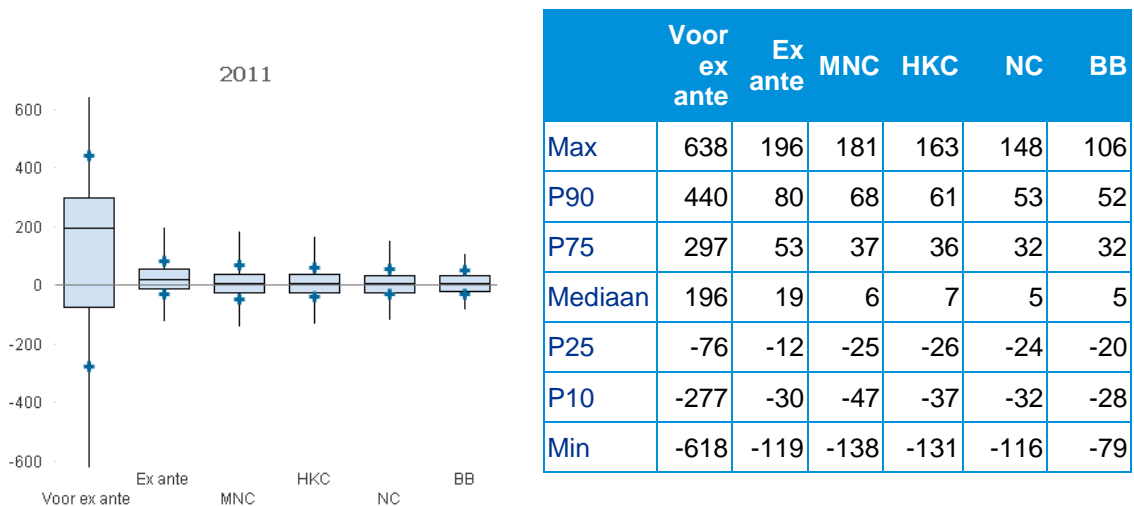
2011

600
400
200
0
-200
-400
-600

Voor ex ante
Ex ante
MNC
HKC
NC
BB

| | Voor ex ante | Ex ante | MNC | HKC | NC | BB |
|---|---|---|---|---|---|---|
| Max | 638 | 196 | 181 | 163 | 148 | 106 |
| P90 | 440 | 80 | 68 | 61 | 53 | 52 |
| P75 | 297 | 53 | 37 | 36 | 32 | 32 |
| Mediaan | 196 | 19 | 6 | 7 | 5 | 5 |
| P25 | -76 | -12 | -25 | -26 | -24 | -20 |
| P10 | -277 | -30 | -47 | -37 | -32 | -28 |
| Min | -618 | -119 | -138 | -131 | -116 | -79 |